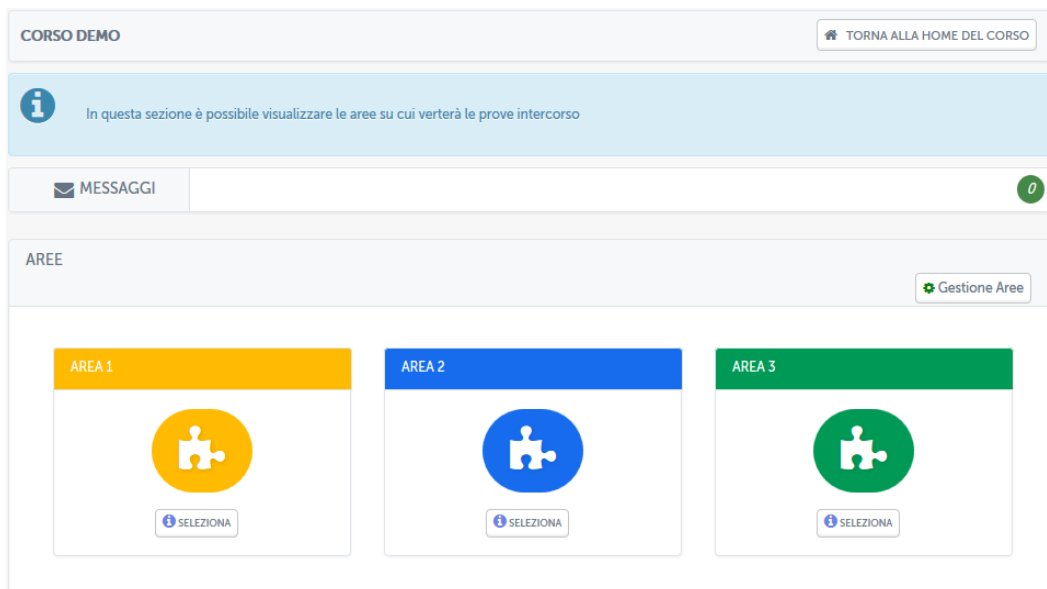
CORSO DEMO

TORNA ALLA HOME DEL CORSO

In questa sezione è possibile visualizzare le aree su cui verterà le prove intercorso

MESSAGGI

0

AREE

Gestione Aree

AREA 1

SELEZIONA

AREA 2

SELEZIONA

AREA 3

SELEZIONA